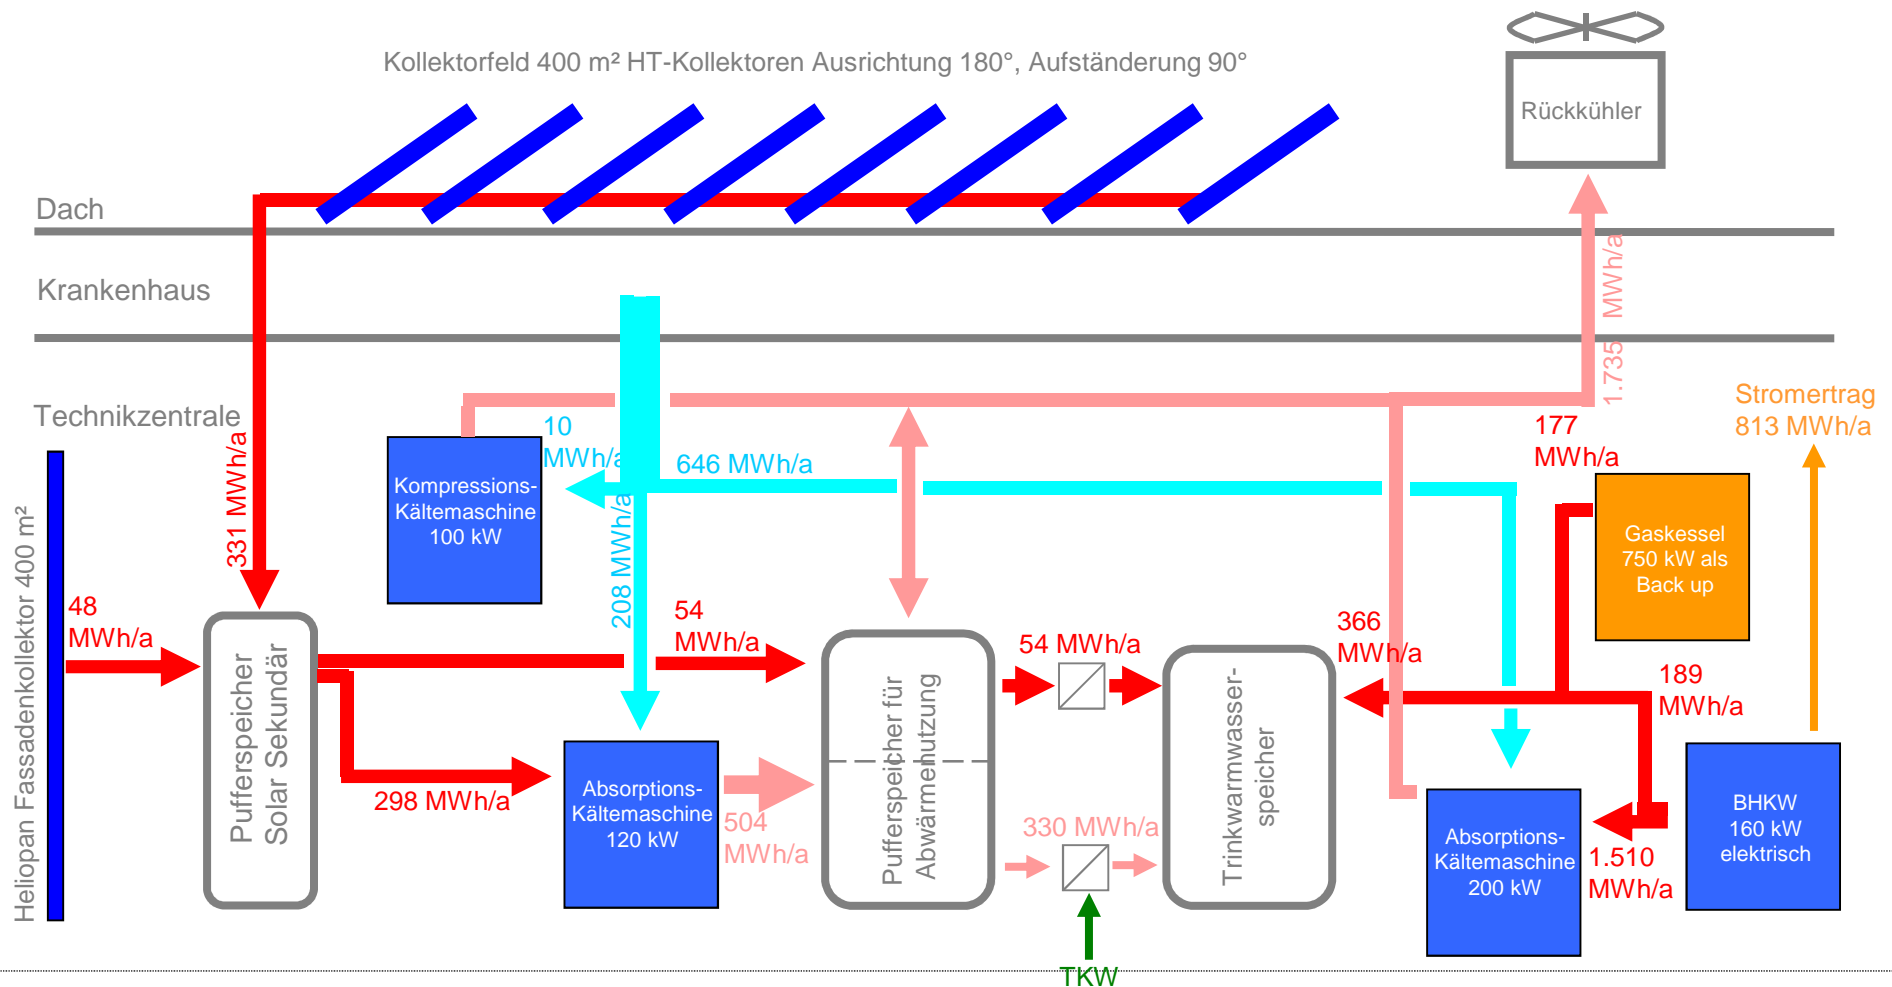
Kollektorfeld 400 m² HT-Kollektoren Ausrichtung 180°, Aufständerung 90°

Rückkühler

Dach

Krankenhaus

Technikzentrale

1.735 MWh/a

Stromertrag 813 MWh/a

177 MWh/a

10 MWh/a

646 MWh/a

Kompressions-Kältemaschine 100 kW

Gaskessel 750 kW als Back up

331 MWh/a

208 MWh/a

Heliopan Fassadenkollektor 400 m²

48 MWh/a

54 MWh/a

54 MWh/a

366 MWh/a

189 MWh/a

Pufferspeicher Solar Sekundär

Pufferspeicher für Abwärmenutzung

Trinkwarmwasser-speicher

298 MWh/a

Absorptions-Kältemaschine 120 kW

504 MWh/a

330 MWh/a

Absorptions-Kältemaschine 200 kW

1.510 MWh/a

BHKW 160 kW elektrisch

TKW